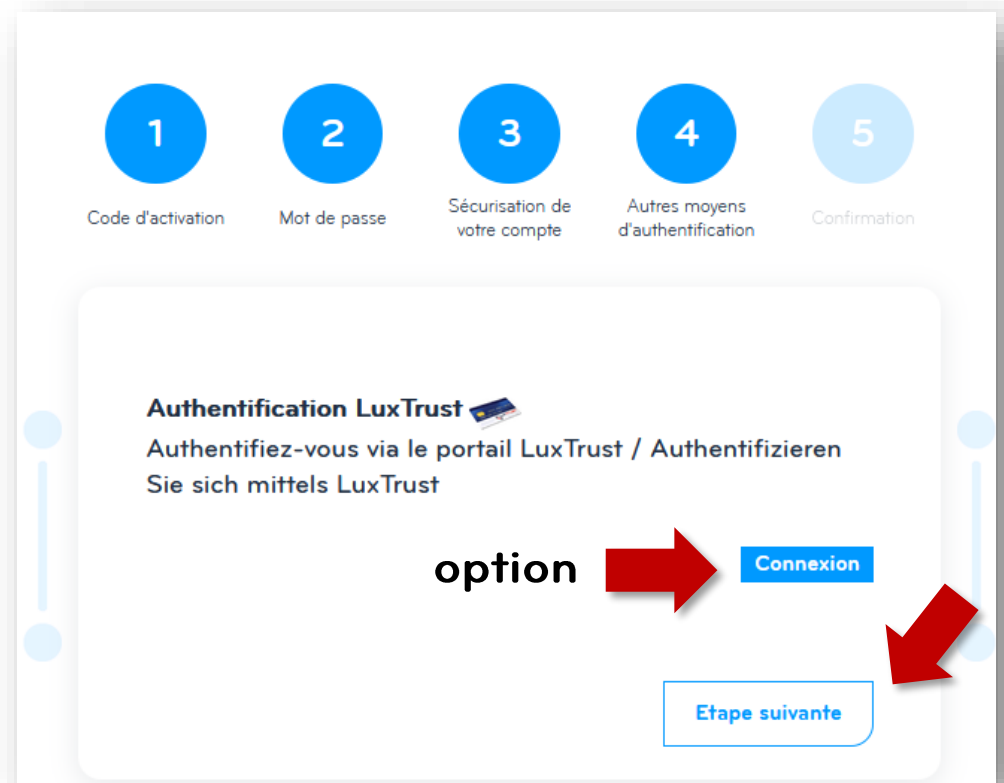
1
Code d'activation

2
Mot de passe

3
Sécurisation de votre compte

4
Autres moyens d'authentification

5
Confirmation

Authentification LuxTrust

Authentifiez-vous via le portail LuxTrust / Authentifizieren Sie sich mittels LuxTrust

option

Connexion

Etape suivante